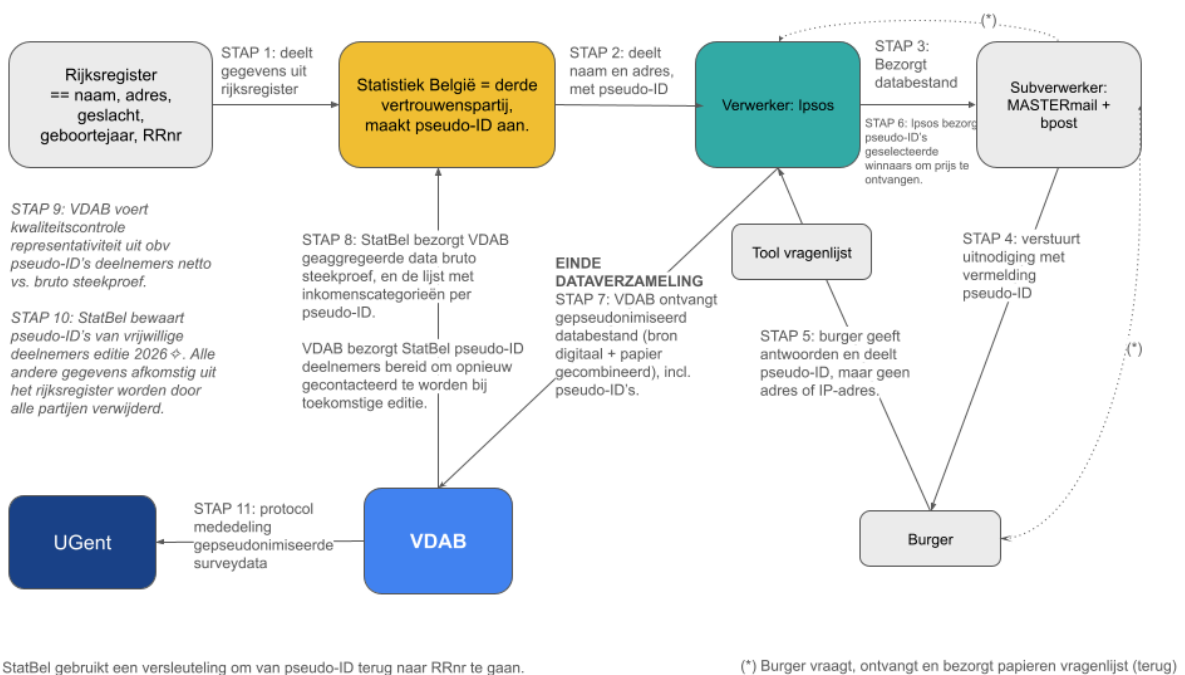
Rijksregister == naam, adres, geslacht, geboortejaar, RRnr

STAP 1: deelt gegevens uit rijksregister

Statistiek België = derde vertrouwenspartij, maakt pseudo-ID aan.

STAP 2: deelt naam en adres, met pseudo-ID

Verwerker: Ipsos

(*)

STAP 3: Bezorgt databestand

Subverwerker: MASTERmail + bpost

STAP 6: Ipsos bezorgt pseudo-ID's geselecteerde winnaars om prijs te ontvangen.

STAP 9: VDAB voert kwaliteitscontrole representativiteit uit obv pseudo-ID's deelnemers netto vs. bruto steekproef.

STAP 10: StatBel bewaart pseudo-ID's van vrijwillige deelnemers editie 2026 ✧. Alle andere gegevens afkomstig uit het rijksregister worden door alle partijen verwijderd.

STAP 8: StatBel bezorgt VDAB geaggregeerde data bruto steekproef, en de lijst met inkomenscategorieën per pseudo-ID.

VDAB bezorgt StatBel pseudo-ID deelnemers bereid om opnieuw gecontacteerd te worden bij toekomstige editie.

EINDE DATAVERZAMELING
STAP 7: VDAB ontvangt gepseudonimiseerd databestand (bron digitaal + papier gecombineerd), incl. pseudo-ID's.

Tool vragenlijst

STAP 4: verstuurt uitnodiging met vermelding pseudo-ID

STAP 5: burger geeft antwoorden en deelt pseudo-ID, maar geen adres of IP-adres.

(*)

UGent

STAP 11: protocol mededeling gepseudonimiseerde surveydata

VDAB

Burger

StatBel gebruikt een versleuteling om van pseudo-ID terug naar RRnr te gaan.

(*) Burger vraagt, ontvangt en bezorgt papieren vragenlijst (terug)